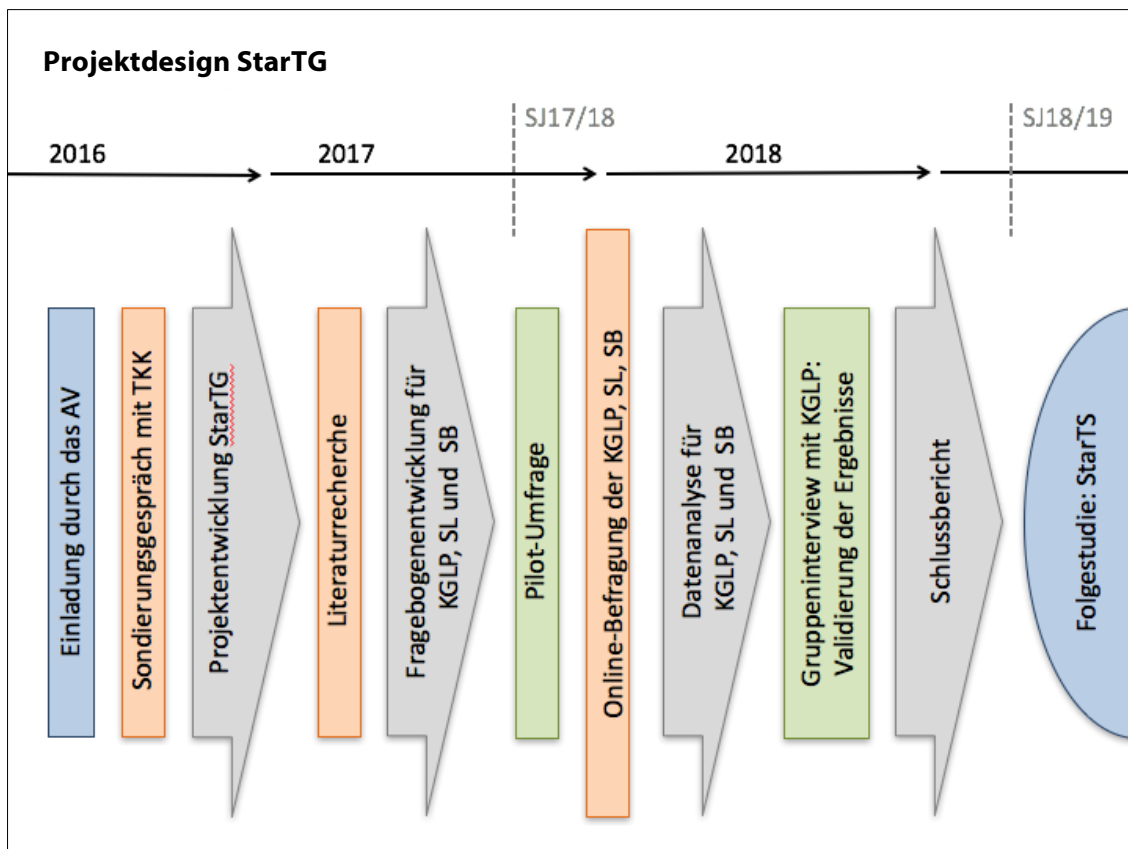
Projektdesign StarTG

SJ17/18

SJ18/19

2016

2017

2018

Einladung durch das AV

Sondierungsgespräch mit TKK

Projektentwicklung StarTG

Literaturrecherche

Fragebogenentwicklung für KGLP, SL und SB

Pilot-Umfrage

Online-Befragung der KGLP, SL, SB

Datenanalyse für KGLP, SL und SB

Gruppeninterview mit KGLP: Validierung der Ergebnisse

Schlussbericht

Folgestudie: StarTS